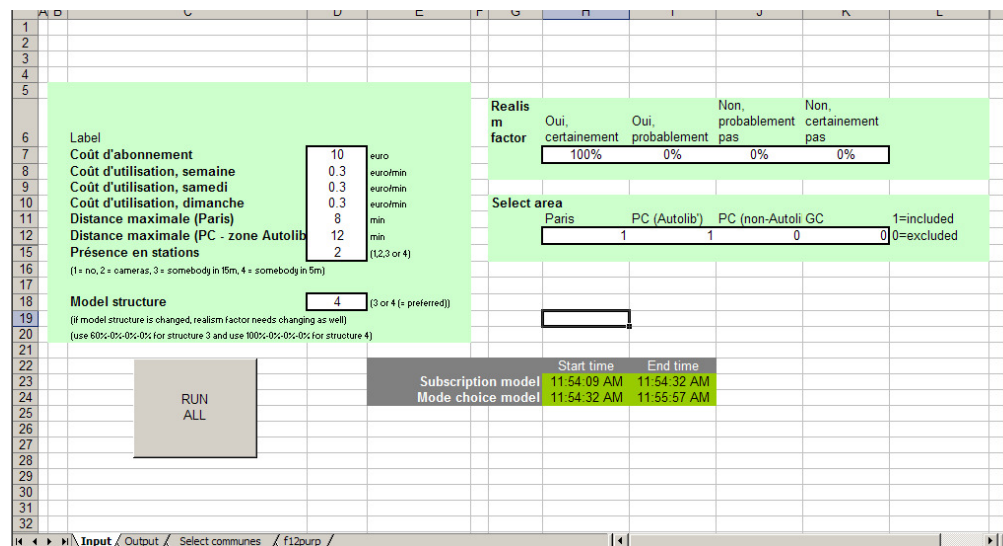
| | A | B | C | D | | E | F | G | H | I | J | K | L |
|---|---|---|---|---|---|---|---|---|---|---|---|---|---|
| 1 | | | | | | | | | | | | | |
| 2 | | | | | | | | | | | | | |
| 3 | | | | | | | | | | | | | |
| 4 | | | | | | | | | | | | | |
| 5 | | | | | | | | | | | | | |
| 6 | | | Label | | | | | Realis m factor | Oui, certainement | Oui, probablement | Non, probablement pas | Non, certainement pas | |
| 7 | | | Coût d'abonnement | 10 | euro | | | | 100% | 0% | 0% | 0% | |
| 8 | | | Coût d'utilisation, semaine | 0.3 | euro/min | | | | | | | | |
| 9 | | | Coût d'utilisation, samedi | 0.3 | euro/min | | | | | | | | |
| 10 | | | Coût d'utilisation, dimanche | 0.3 | euro/min | | | Select area | | | | | |
| 11 | | | Distance maximale (Paris) | 8 | min | | | | Paris | PC (Autolib') | PC (non-Autoli | GC | 1=included |
| 12 | | | Distance maximale (PC - zone Autolib | 12 | min | | | | 1 | 1 | 0 | 0 | 0=excluded |
| 15 | | | Présence en stations | 2 | (1,2,3 or 4) | | | | | | | | |
| 16 | | | (1= no, 2 = cameras, 3 = somebody in 15m, 4 = somebody in 5m) | | | | | | | | | | |
| 17 | | | | | | | | | | | | | |
| 18 | | | Model structure | 4 | (3 or 4 (= preferred)) | | | | | | | | |
| 19 | | | (if model structure is changed, realism factor needs changing as well) | | | | | | | | | | |
| 20 | | | (use 60%-0%-0%-0% for structure 3 and use 100%-0%-0%-0% for structure 4) | | | | | | | | | | |
| 21 | | | | | | | | | | | | | |
| 22 | | | | | | | | | Start time | End time | | | |
| 23 | | | RUN ALL | | | Subscription model | | | 11:54:09 AM | 11:54:32 AM | | | |
| 24 | | | | | | Mode choice model | | | 11:54:32 AM | 11:55:57 AM | | | |
| 25 | | | | | | | | | | | | | |
| 26 | | | | | | | | | | | | | |
| 27 | | | | | | | | | | | | | |
| 28 | | | | | | | | | | | | | |
| 29 | | | | | | | | | | | | | |
| 30 | | | | | | | | | | | | | |
| 31 | | | | | | | | | | | | | |
| 32 | | | | | | | | | | | | | |

Input / Output / Select communes / f12purp /